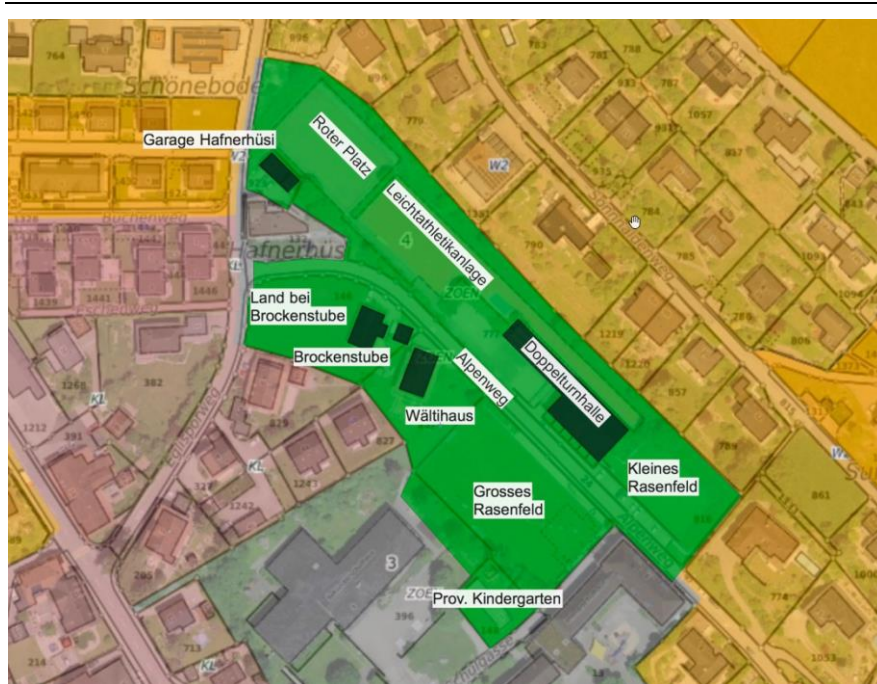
Schönebode
Garage Hafnerhüsi
Roter Platz
Leichtathletikanlage
Hafnerhüsi
4
W2
ZOEN
Land bei Brockenstube
Brockenstube
Alpenweg
Doppelturnhalle
Wältihaus
Grosses Rasenfeld
Kleines Rasenfeld
3
ZOE
Prov. Kindergarten
764
896
788
775
1057
790
785
1219
806
382
1212
1441
1446
1268
829
827
861
713
214
1053
774